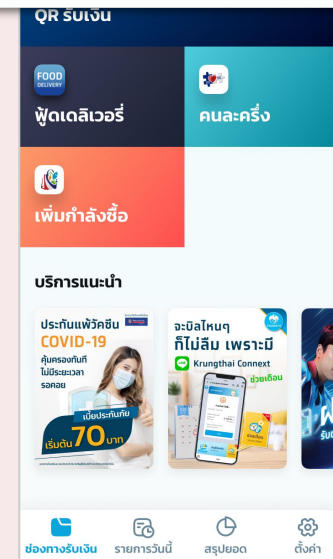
QR รับเงิน

FOOD DELIVERY

ฟู้ดเดลิเวอรี่

คนละครึ่ง

เพิ่มกำลังซื้อ

บริการแนะนำ

ประกันแพ้วัคซีน COVID-19

คุ้มครองทันที ไม่มีระยะเวลารอคอย

เบี้ยประกันภัย เริ่มต้น 70 บาท

จะบิลไหนๆ ก็ไม่ลืม เพราะมี

Krungthai Connext

ช่วยเตือน

ช่องทางรับเงิน

รายการวันนี้

สรุปยอด

ตั้งค่า